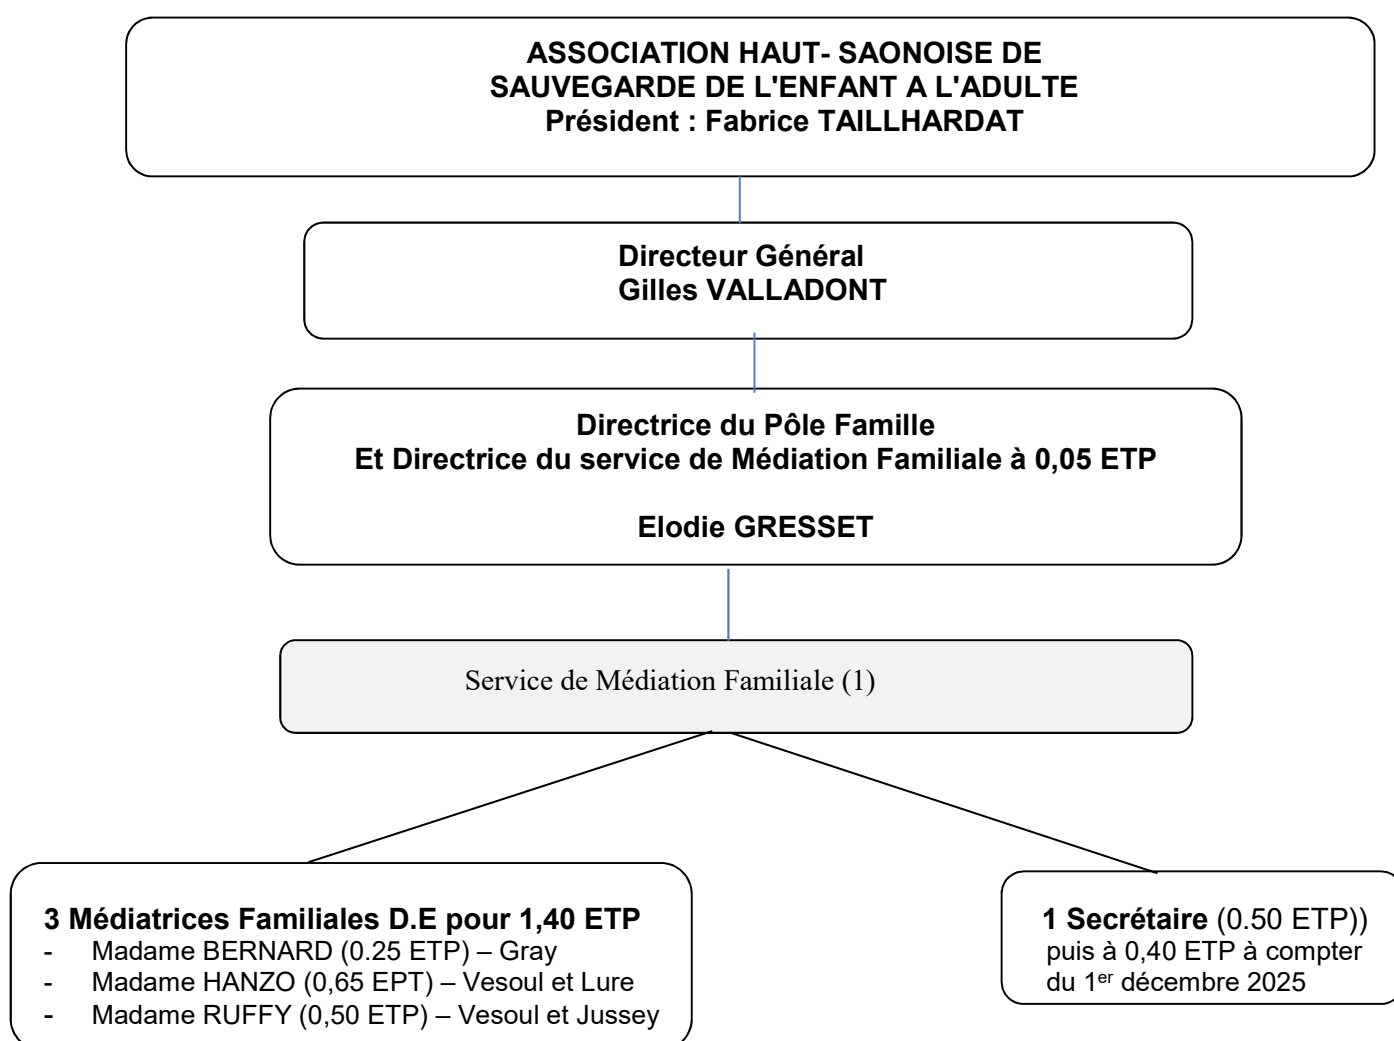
ASSOCIATION HAUT- SAONOISE DE SAUVEGARDE DE L'ENFANT A L'ADULTE
Président : Fabrice TAILLHARDAT

Directeur Général
Gilles VALLADONT

Directrice du Pôle Famille
Et Directrice du service de Médiation Familiale à 0,05 ETP

Elodie GRESSET

Service de Médiation Familiale (1)

3 Médiatrices Familiales D.E pour 1,40 ETP
- Madame BERNARD (0.25 ETP) – Gray
- Madame HANZO (0,65 EPT) – Vesoul et Lure
- Madame RUFFY (0,50 ETP) – Vesoul et Jussey

1 Secrétaire (0.50 ETP))
puis à 0,40 ETP à compter du 1$^{er}$ décembre 2025